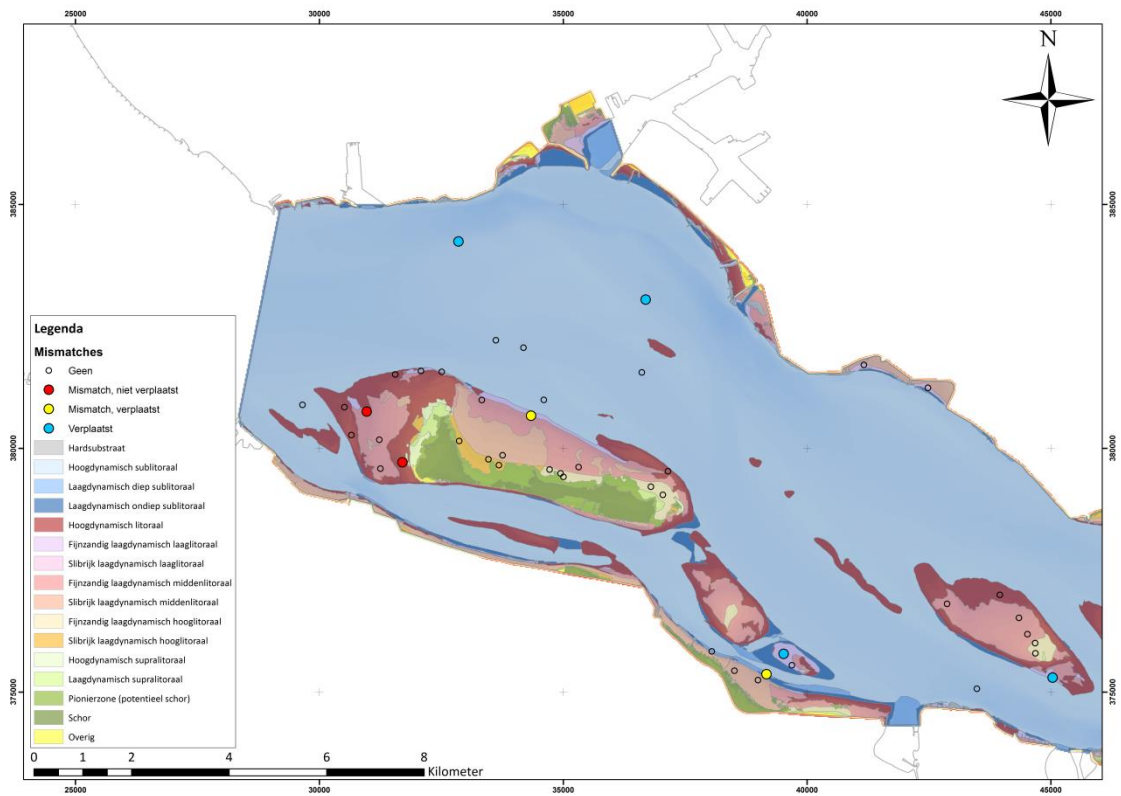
25000
30000
35000
40000
45000

N

385000
380000
375000

385000
380000
375000

Legenda

Mismatches

Geen

Mismatch, niet verplaatst

Mismatch, verplaatst

Verplaatst

Hardsubstraat

Hoogdynamisch sublitoraal

Laagdynamisch diep sublitoraal

Laagdynamisch ondiep sublitoraal

Hoogdynamisch litoraal

Fijnzandig laagdynamisch laaglitoraal

Slibrijk laagdynamisch laaglitoraal

Fijnzandig laagdynamisch middenlitoraal

Slibrijk laagdynamisch middenlitoraal

Fijnzandig laagdynamisch hooglitoraal

Slibrijk laagdynamisch hooglitoraal

Hoogdynamisch supralitoraal

Laagdynamisch supralitoraal

Pionierzone (potentieel schor)

Schor

Overig

0 1 2 4 6 8 Kilometer

25000
30000
35000
40000
45000